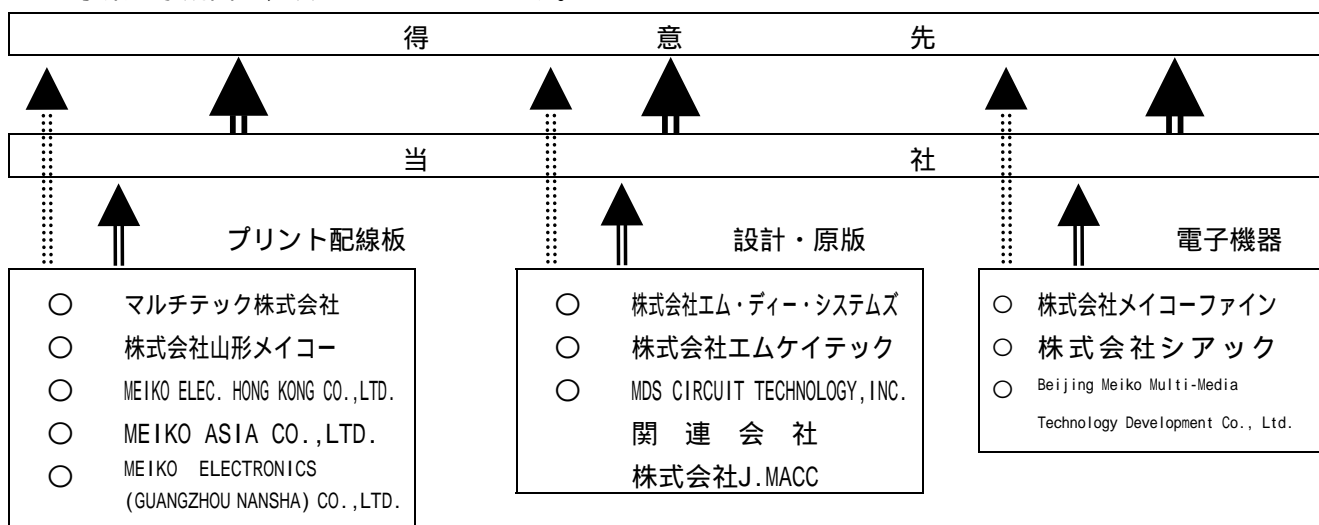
得　意　先

当　社

プリント配線板

○ マルチテック株式会社
○ 株式会社山形メイコー
○ MEIKO ELEC. HONG KONG CO.,LTD.
○ MEIKO ASIA CO.,LTD.
○ MEIKO ELECTRONICS (GUANGZHOU NANSHA) CO.,LTD.

設計・原版

○ 株式会社エム・ディー・システムズ
○ 株式会社エムケイテック
○ MDS CIRCUIT TECHNOLOGY,INC.
関　連　会　社
株式会社J.MACC

電子機器

○ 株式会社メイコーファイン
○ 株式会社シアック
○ Beijing Meiko Multi-Media Technology Development Co., Ltd.